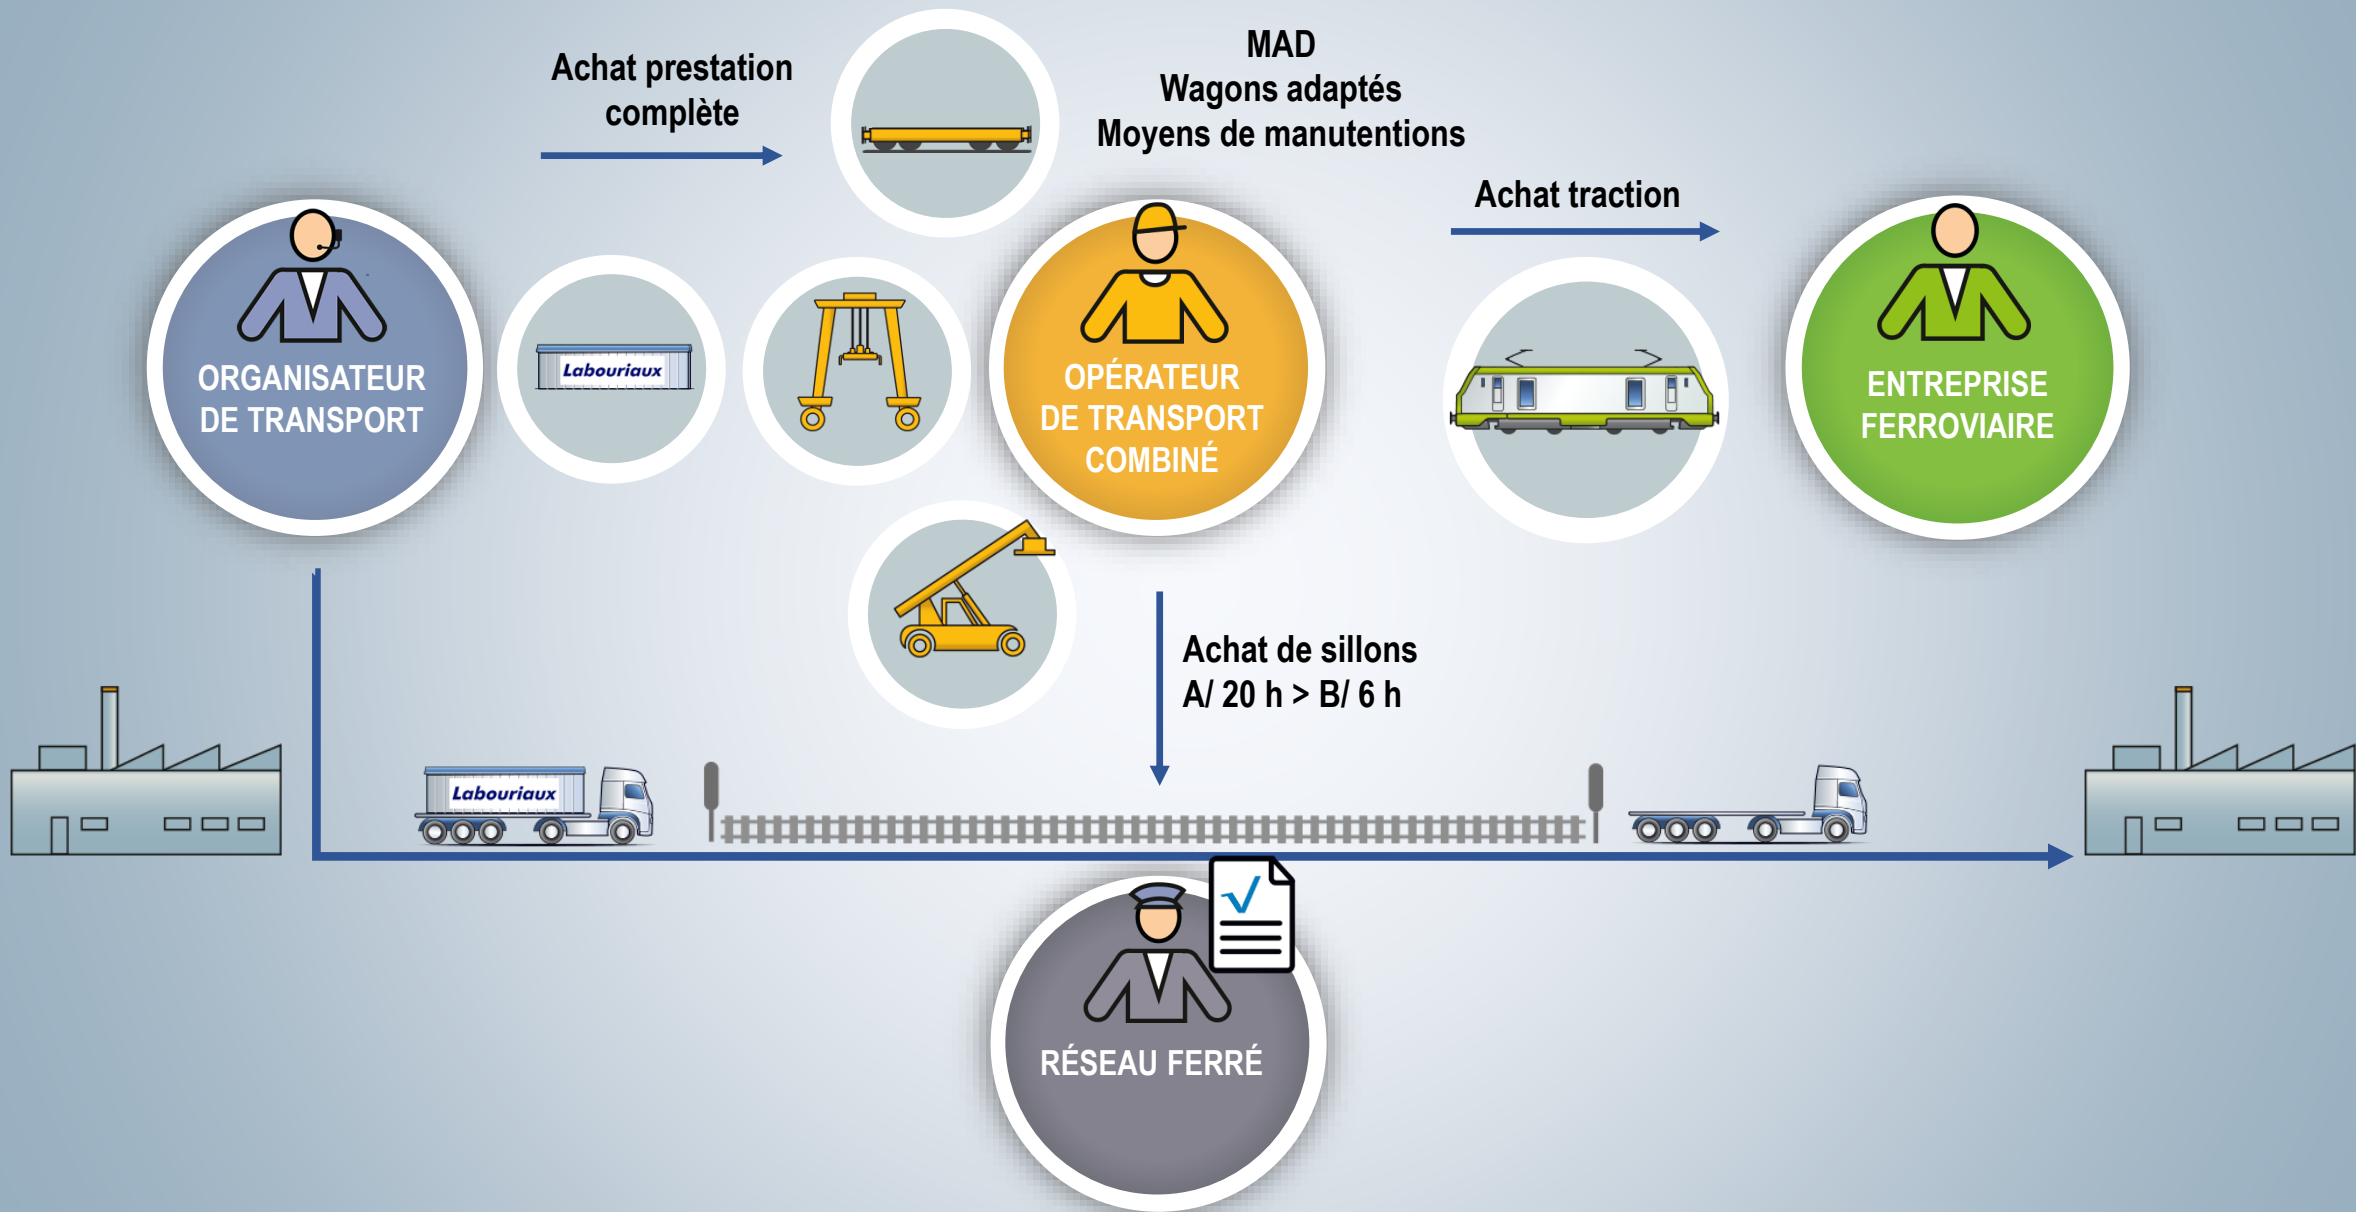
Achat prestation complète

MAD
Wagons adaptés
Moyens de manutentions

Achat traction

ORGANISATEUR DE TRANSPORT

Labouriaux

OPÉRATEUR DE TRANSPORT COMBINÉ

ENTREPRISE FERROVIAIRE

Achat de sillons
A/ 20 h > B/ 6 h

Labouriaux

RÉSEAU FERRÉ